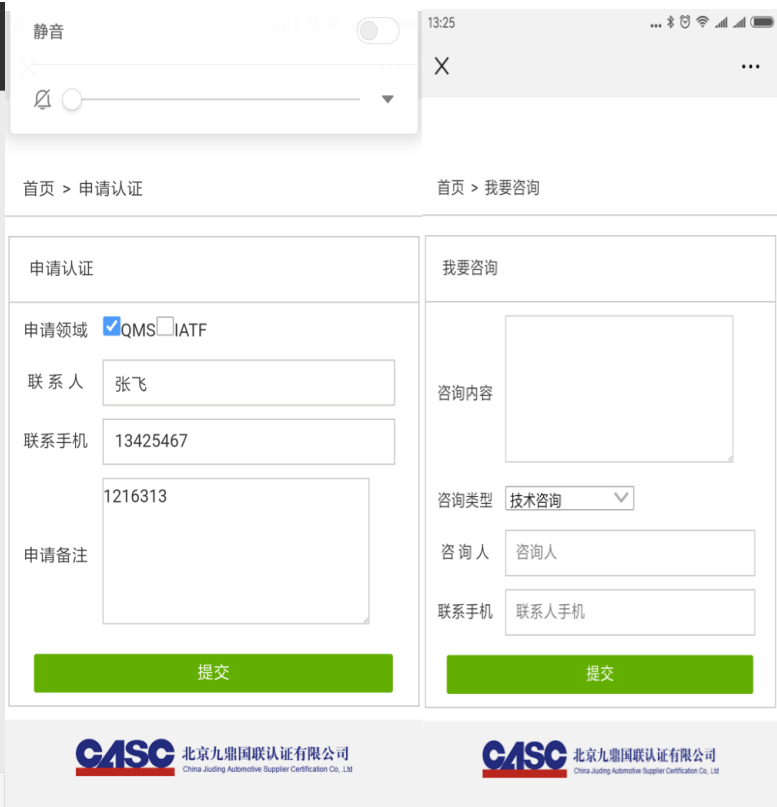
静音

首页 > 申请认证

申请认证

申请领域 QMS IATF

联 系 人 张飞

联系手机 13425467

申请备注 1216313

提交

CASC 北京九鼎国联认证有限公司
China Jiuding Automotive Supplier Certification Co., Ltd

13:25

X ...

首页 > 我要咨询

我要咨询

咨询内容

咨询类型 技术咨询

咨 询 人 咨询人

联系手机 联系人手机

提交

CASC 北京九鼎国联认证有限公司
China Jiuding Automotive Supplier Certification Co., Ltd